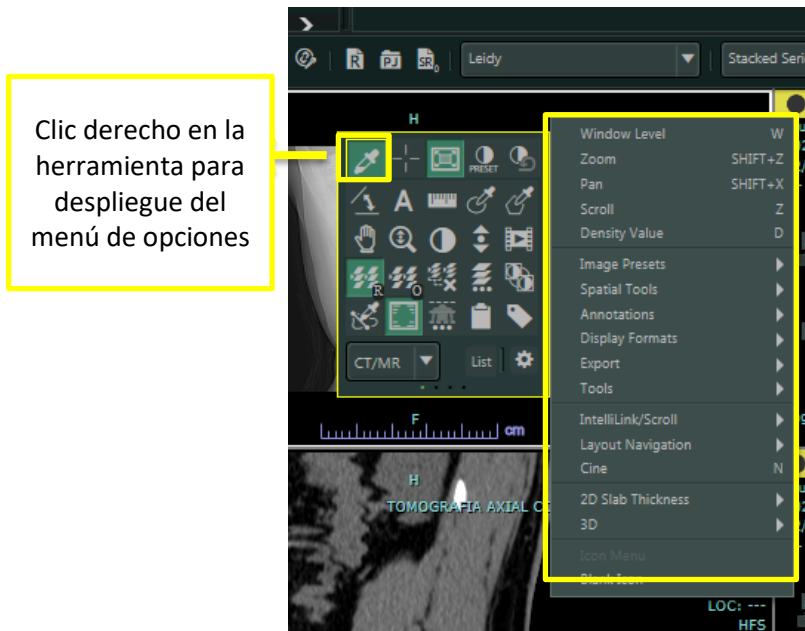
Clic derecho en la herramienta para despliegue del menú de opciones

R PJ SR0 Leidy Stacked Seri

H

PRESET

A

R O

CT/MR List

F

cm

H

TOMOGRAFIA AXIAL C

Window Level W
Zoom SHIFT+Z
Pan SHIFT+X
Scroll Z
Density Value D
Image Presets
Spatial Tools
Annotations
Display Formats
Export
Tools
IntelliLink/Scroll
Layout Navigation
Cine N
2D Slab Thickness
3D
Icon Menu
Blank Icon

LOC: ---
HFS